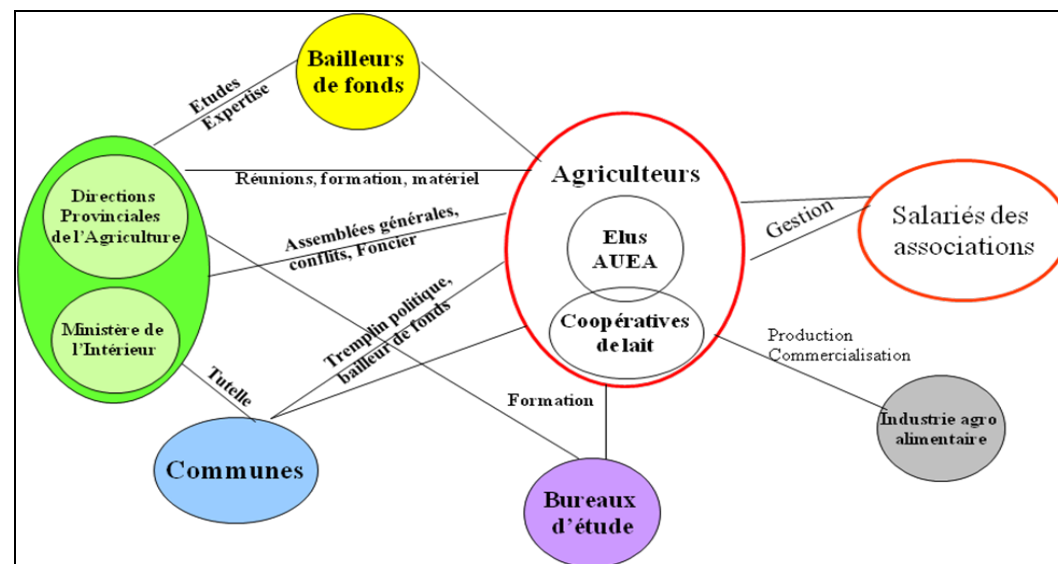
Bailleurs de fonds

Etudes Expertise

Réunions, formation, matériel

Agriculteurs

Elus AUEA

Coopératives de lait

Directions Provinciales de l'Agriculture

Ministère de l'Intérieur

Assemblées générales, conflits, Foncier

Tremplin politique, bailleur de fonds

Gestion

Salariés des associations

Production Commercialisation

Tutelle

Formation

Communes

Bureaux d'étude

Industrie agro alimentaire